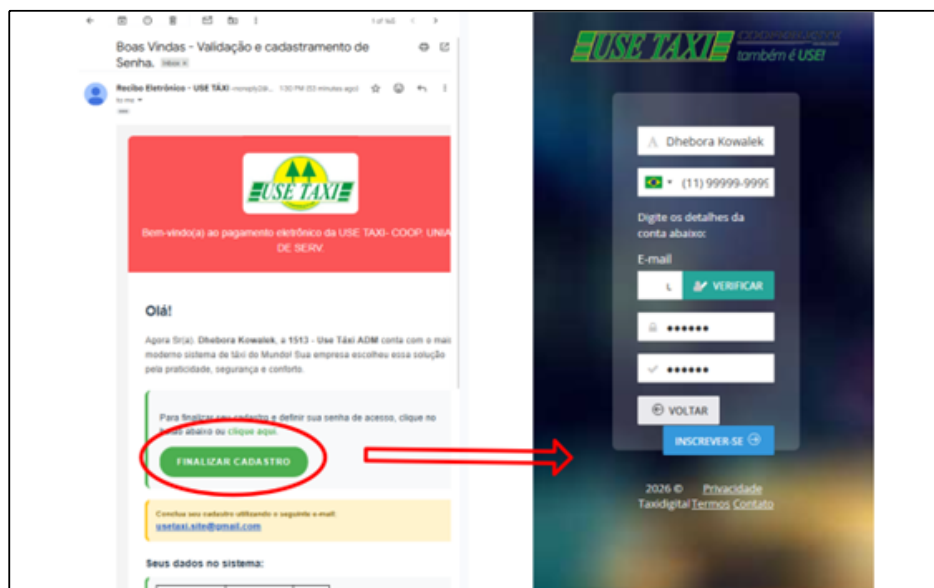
1 of 162

Boas Vindas - Validação e cadastramento de Senha. Inbox ×

Recibo Eletrônico - USE TÁXI <noreply@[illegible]> 1:30 PM (53 minutes ago)
to me

USE TAXI

Bem-vindo(a) ao pagamento eletrônico da USE TAXI- COOP. UNIÃO DE SERV.

Olá!

Agora Sr(a). Dhebora Kowalek, a 1513 - Use Táxi ADM conta com o mais moderno sistema de táxi do Mundo! Sua empresa escolheu essa solução pela praticidade, segurança e conforto.

Para finalizar seu cadastro e definir sua senha de acesso, clique no botão abaixo ou clique aqui.

FINALIZAR CADASTRO

Conclua seu cadastro utilizando o seguinte e-mail:
usetaxi.site@gmail.com

Seus dados no sistema:

USE TAXI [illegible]
também é USE!

Dhebora Kowalek

(11) 99999-9999

Digite os detalhes da conta abaixo:

E-mail

L

VERIFICAR

••••••

••••••

VOLTAR

INSCREVER-SE

2026 © Privacidade
Taxidigital Termos Contato